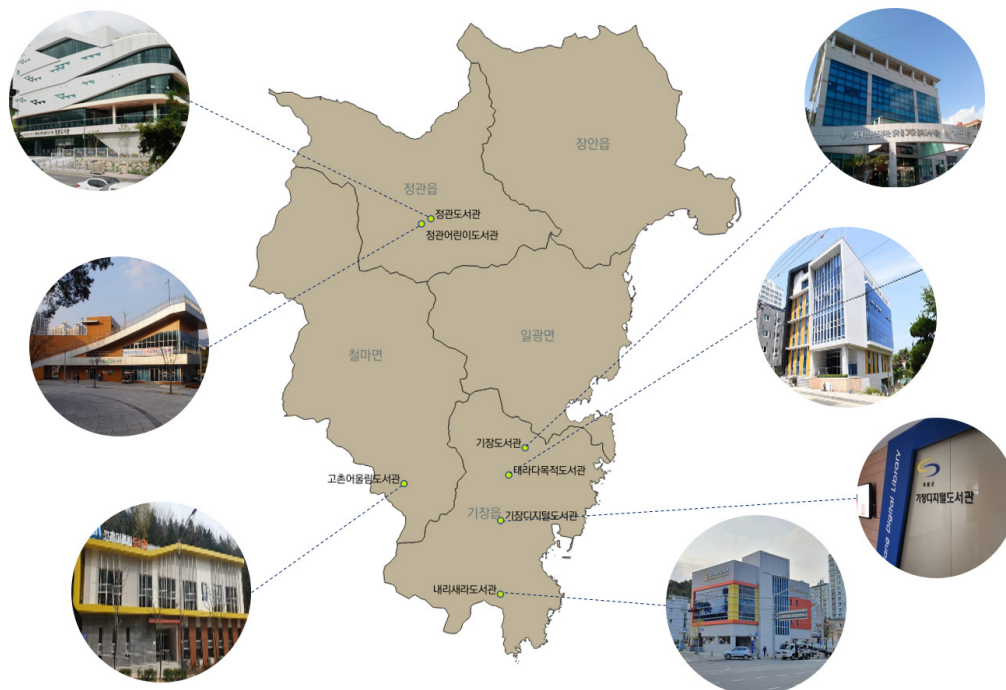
장안읍

정관읍

정관도서관

정관어린이도서관

일광면

철마면

기장도서관

테라다목적도서관

고촌어울림도서관

기장읍

기장디지털도서관

내리새라도서관

기장군

기장디지털도서관

Gijang Digital Library